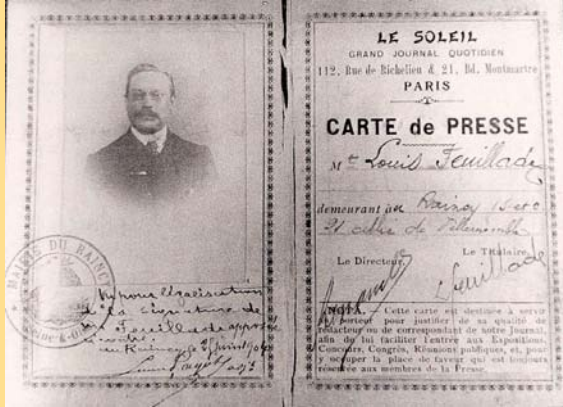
LE SOLEIL
GRAND JOURNAL QUOTIDIEN
112, Rue de Richelieu & 21, Bd. Montmartre
PARIS

CARTE de PRESSE

Mr Louis Feuillade

demeurant au Raincy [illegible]
21 allée de Villemomble

Le Directeur
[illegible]

Le Titulaire
Feuillade

NOTA. — Cette carte est destinée à servir au porteur pour justifier de sa qualité de rédacteur ou de correspondant de notre Journal, afin de lui faciliter l'entrée aux Expositions, Concours, Congrès, Réunions publiques, et pour y occuper la place de faveur qui est toujours réservée aux membres de la Presse.

MAIRIE DU RAINCY
Seine & Oise

Vu pour légalisation de la signature de M Feuillade apposée ci-contre
Le Raincy le 2 Juin 1904
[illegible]